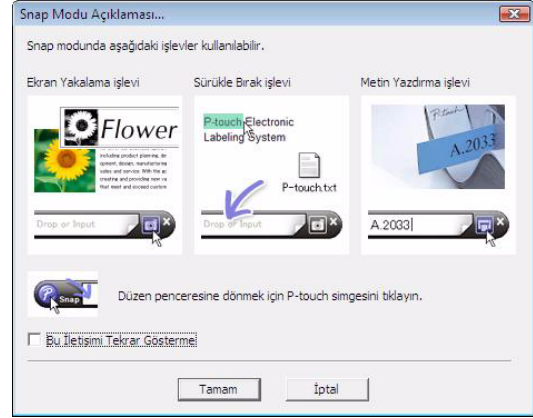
Snap Modu Açıklaması...

Snap modunda aşağıdaki işlevler kullanılabilir.

Ekran Yakalama işlevi

Flower

Including product planning, de sponent, design, manufacturing sales and service. With the ac creative and providing new that meet and exceed custom

Drop or Input

Sürükle Bırak işlevi

P-touch Electronic Labeling System

P-touch.txt

Drop or Input

Metin Yazdırma işlevi

A.2033

A.2033

Snap

Düzen penceresine dönmek için P-touch simgesini tıklayın.

Bu İletişimi Tekrar Gösterme

Tamam

İptal